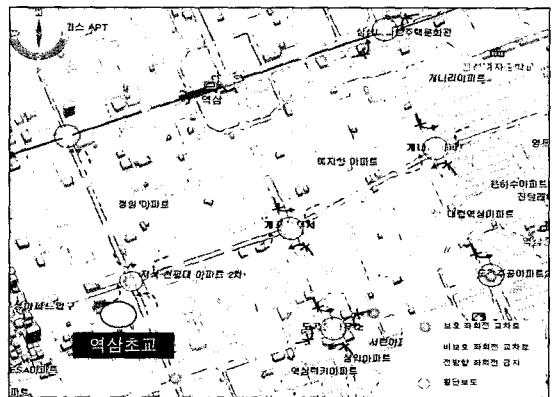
김스 APT
삼성 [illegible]주택문화관
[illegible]
개나리아파트
역삼
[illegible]
여지성 아파트
개나 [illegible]
영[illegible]
경원 아파트
한우아아파트
진달래
대림역삼아파트
개나 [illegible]
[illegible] 진달대 아파트 2차
은석공아파트
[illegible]아파트입구
역삼초교
보호 좌회전 교차로
비보호 좌회전 교차로
전방향 좌회전 금지
횡단보도
ESA아파트
동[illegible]
서린아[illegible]
삼익아파트
역삼럭키아파트
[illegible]